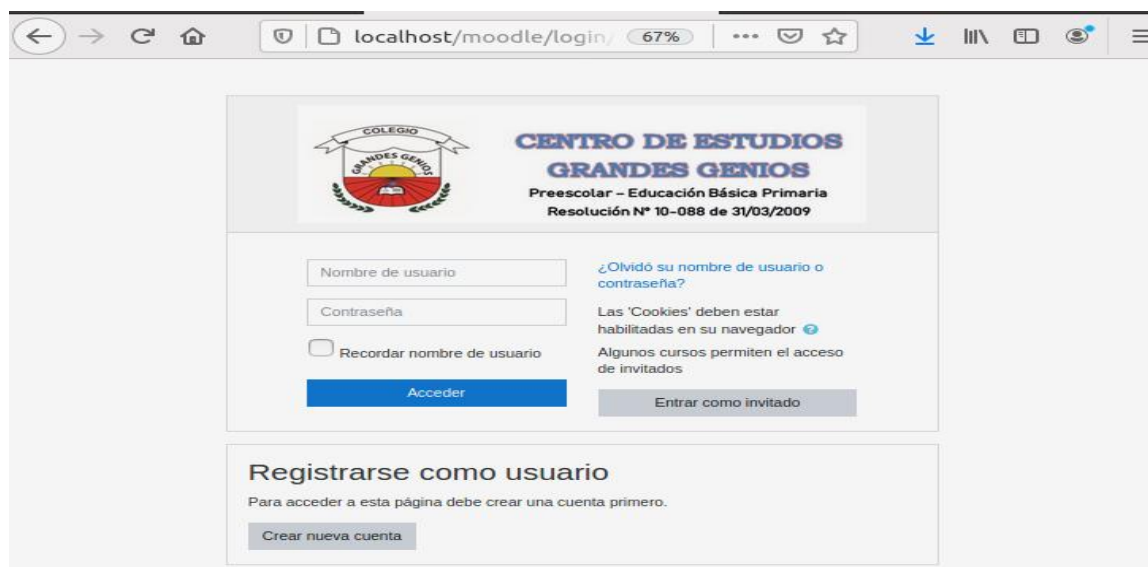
localhost/moodle/login/ 67% ···

COLEGIO
GRANDES GENIOS

CENTRO DE ESTUDIOS GRANDES GENIOS
Preescolar – Educación Básica Primaria
Resolución N° 10-088 de 31/03/2009

Nombre de usuario

Contraseña

Recordar nombre de usuario

Acceder

¿Olvidó su nombre de usuario o contraseña?

Las 'Cookies' deben estar habilitadas en su navegador

Algunos cursos permiten el acceso de invitados

Entrar como invitado

Registrarse como usuario

Para acceder a esta página debe crear una cuenta primero.

Crear nueva cuenta